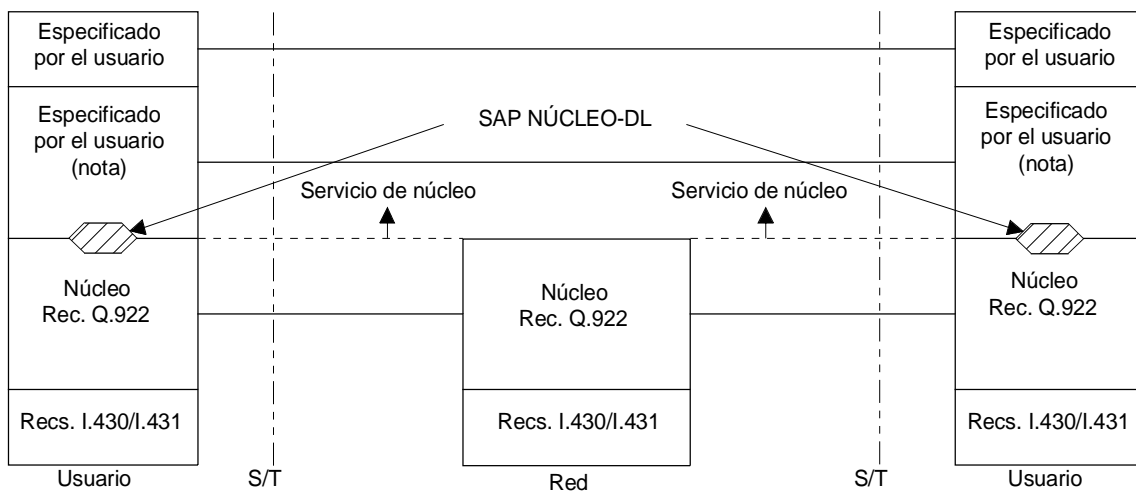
Especificado por el usuario

Especificado por el usuario (nota)

SAP NÚCLEO-DL

Especificado por el usuario

Especificado por el usuario (nota)

Servicio de núcleo

Servicio de núcleo

Núcleo Rec. Q.922

Núcleo Rec. Q.922

Núcleo Rec. Q.922

Recs. I.430/I.431

Recs. I.430/I.431

Recs. I.430/I.431

Usuario

S/T

Red

S/T

Usuario